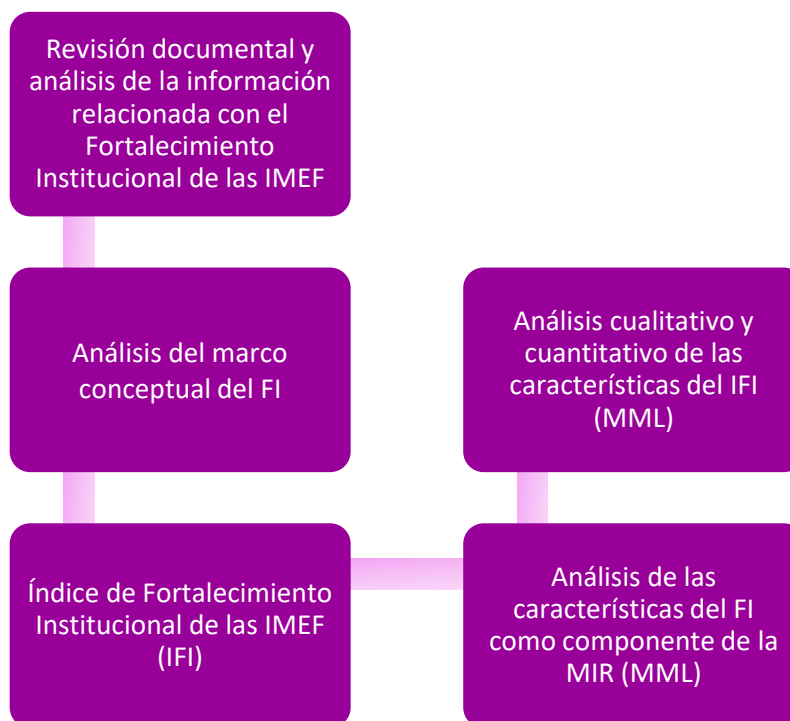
Revisión documental y análisis de la información relacionada con el Fortalecimiento Institucional de las IMEF

Análisis del marco conceptual del FI

Índice de Fortalecimiento Institucional de las IMEF (IFI)

Análisis de las características del FI como componente de la MIR (MML)

Análisis cualitativo y cuantitativo de las características del IFI (MML)